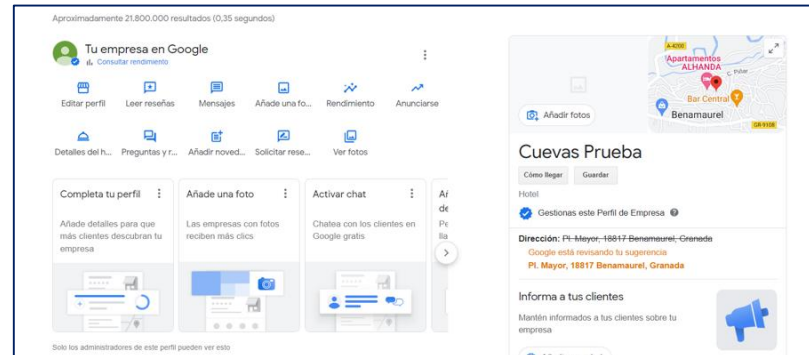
Aproximadamente 21.800.000 resultados (0,35 segundos)

Tu empresa en Google
Consultar rendimiento

Editar perfil
Leer reseñas
Mensajes
Añade una fo...
Rendimiento
Anunciarse
Detalles del h...
Preguntas y r...
Añadir noved...
Solicitar rese...
Ver fotos

Completa tu perfil
Añade detalles para que más clientes descubran tu empresa

Añade una foto
Las empresas con fotos reciben más clics

Activar chat
Chatea con los clientes en Google gratis

A
de
Pe
lla

Solo los administradores de este perfil pueden ver esto

A-4200
Apartamentos ALHANDA
C. Pilar
Bar Central
Benamaurel
GR-9106
Añadir fotos

Cuevas Prueba
Cómo llegar
Guardar
Hotel
Gestionas este Perfil de Empresa

Dirección: ~~Pl. Mayor, 18817 Benamaurel, Granada~~
Google está revisando tu sugerencia
Pl. Mayor, 18817 Benamaurel, Granada

Informa a tus clientes
Mantén informados a tus clientes sobre tu empresa